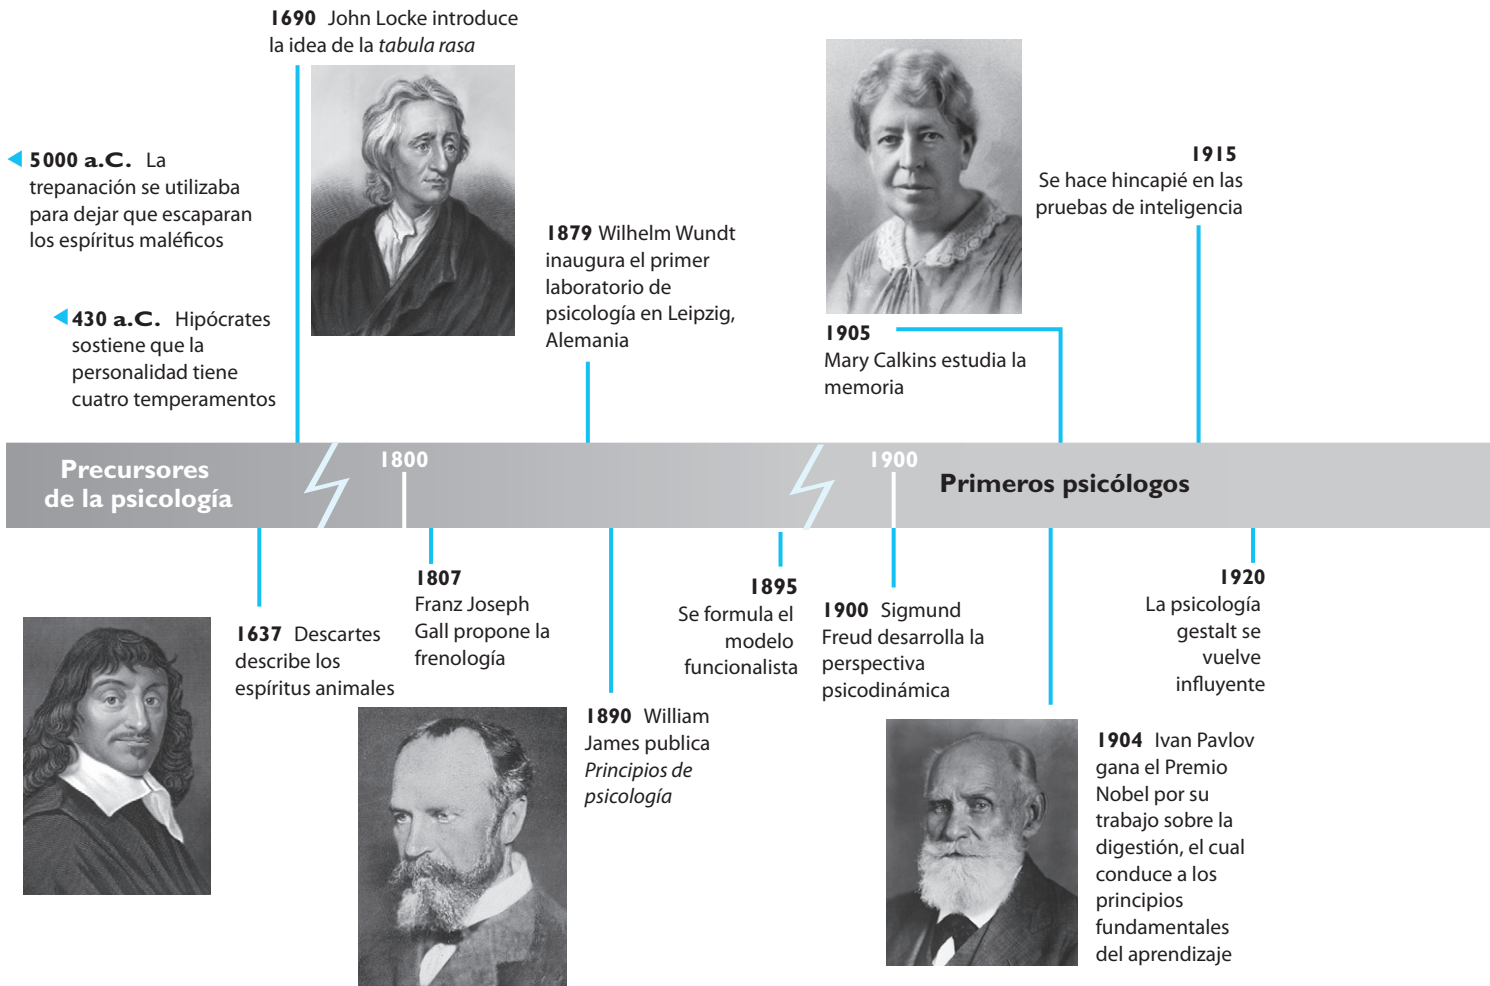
**1690** John Locke introduce la idea de la *tabula rasa*

**5000 a.C.** La trepanación se utilizaba para dejar que escaparan los espíritus maléficos

**430 a.C.** Hipócrates sostiene que la personalidad tiene cuatro temperamentos

**1879** Wilhelm Wundt inaugura el primer laboratorio de psicología en Leipzig, Alemania

**1905** Mary Calkins estudia la memoria

**1915** Se hace hincapié en las pruebas de inteligencia

**Precursores de la psicología**

1800

1900

**Primeros psicólogos**

**1637** Descartes describe los espíritus animales

**1807** Franz Joseph Gall propone la frenología

**1890** William James publica *Principios de psicología*

**1895** Se formula el modelo funcionalista

**1900** Sigmund Freud desarrolla la perspectiva psicodinámica

**1920** La psicología gestalt se vuelve influyente

**1904** Ivan Pavlov gana el Premio Nobel por su trabajo sobre la digestión, el cual conduce a los principios fundamentales del aprendizaje